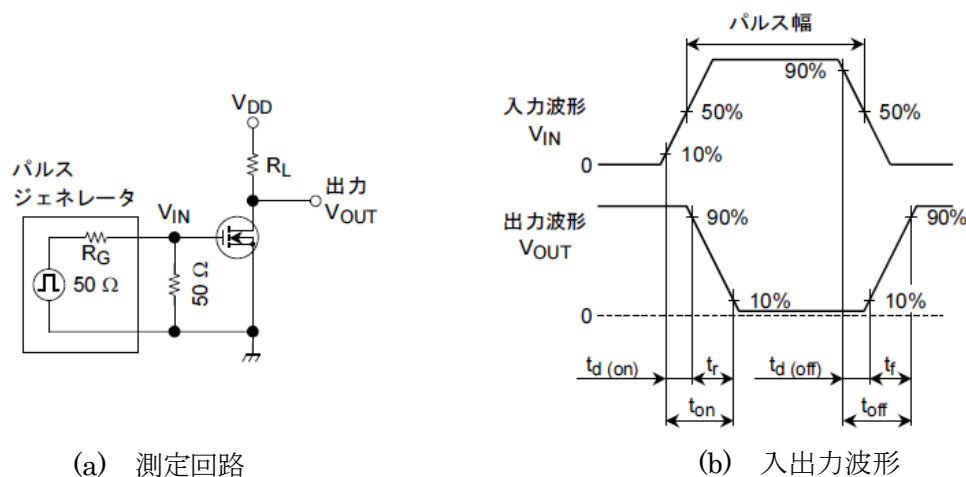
パルスジェネレータ

$R_G$

50 Ω

50 Ω

$V_{IN}$

$V_{DD}$

$R_L$

出力 $V_{OUT}$

(a) 測定回路

パルス幅

入力波形 $V_{IN}$

90%

50%

50%

10%

0

出力波形 $V_{OUT}$

90%

90%

10%

10%

0

$t_{d\ (on)}$

$t_r$

$t_{d\ (off)}$

$t_f$

$t_{on}$

$t_{off}$

(b) 入出力波形